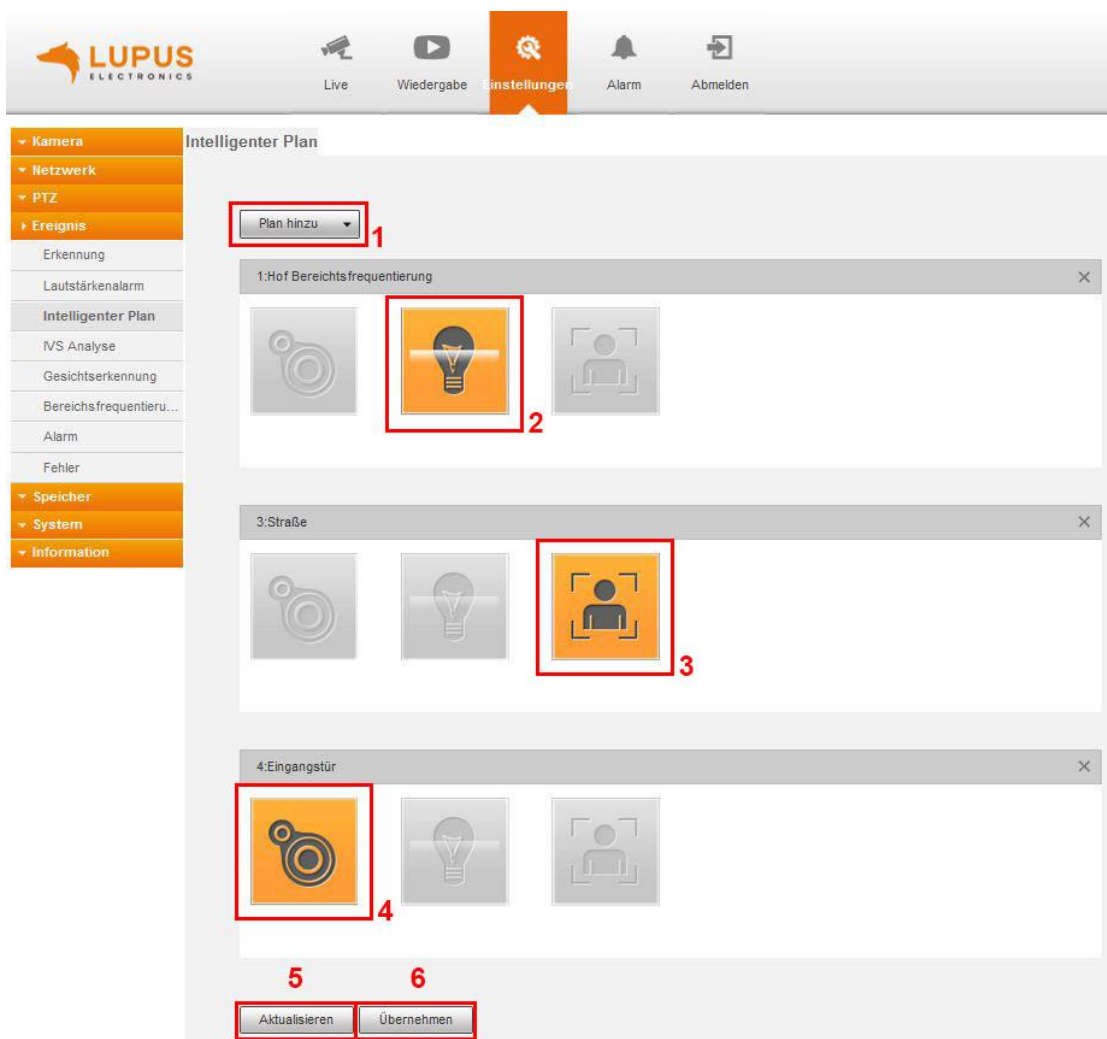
LUPUS
ELECTRONICS

Live
Wiedergabe
Einstellungen
Alarm
Abmelden

Kamera
Netzwerk
PTZ
Ereignis
Erkennung
Lautstärkenalarm
Intelligenter Plan
IVS Analyse
Gesichtserkennung
Bereichsfrequentieru...
Alarm
Fehler
Speicher
System
Information

Intelligenter Plan

Plan hinzu
1

1:Hof Bereichtsfrequentierung
×
2

3:Straße
×
3

4:Eingangstür
×
4

5
6
Aktualisieren
Übernehmen